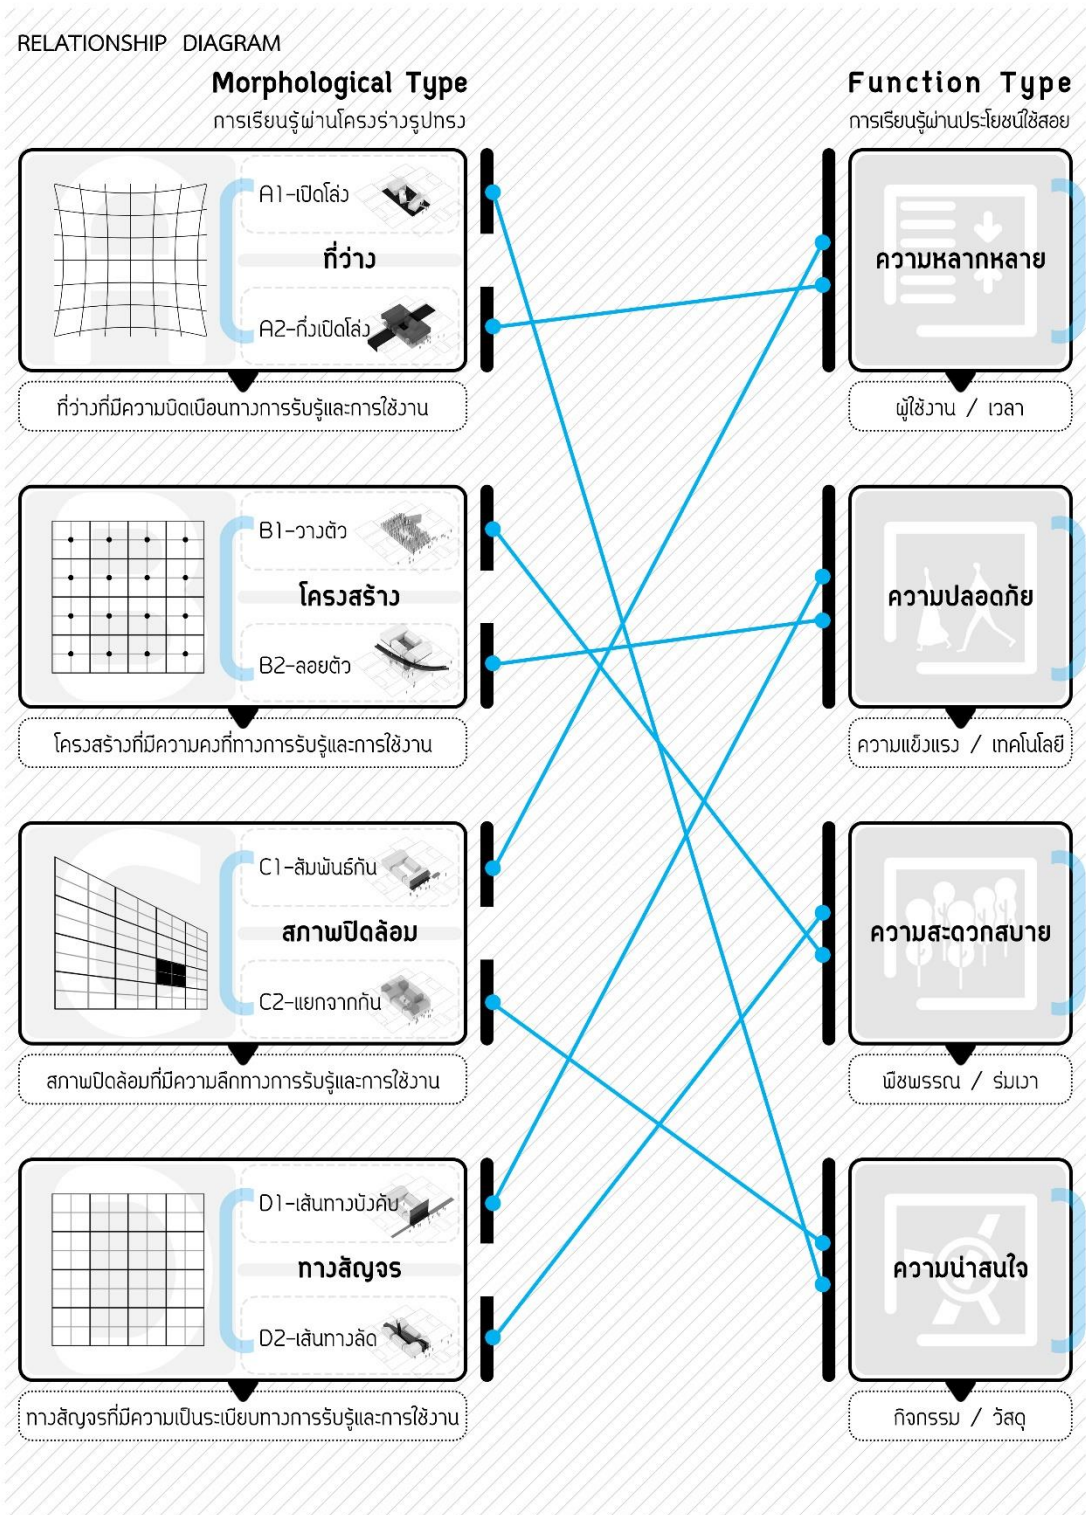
RELATIONSHIP DIAGRAM

Morphological Type
การเรียนรู้ผ่านโครงร่างรูปทรง

Function Type
การเรียนรู้ผ่านประโยชน์ใช้สอย

A1-เปิดโล่ง
ที่ว่าง
A2-กึ่งเปิดโล่ง

ที่ว่างที่มีความบิดเบือนทางการรับรู้และการใช้งาน

ความหลากหลาย

ผู้ใช้งาน / เวลา

B1-วางตัว
โครงสร้าง
B2-ลอยตัว

โครงสร้างที่มีความคงที่ทางการรับรู้และการใช้งาน

ความปลอดภัย

ความแข็งแรง / เทคโนโลยี

C1-สัมพันธ์กัน
สภาพปิดล้อม
C2-แยกจากกัน

สภาพปิดล้อมที่มีความลึกทางการรับรู้และการใช้งาน

ความสะดวกสบาย

พืชพรรณ / ร่มเงา

D1-เส้นทางบังคับ
ทางสัญจร
D2-เส้นทางลัด

ทางสัญจรที่มีความเป็นระเบียบทางการรับรู้และการใช้งาน

ความน่าสนใจ

กิจกรรม / วัสดุ